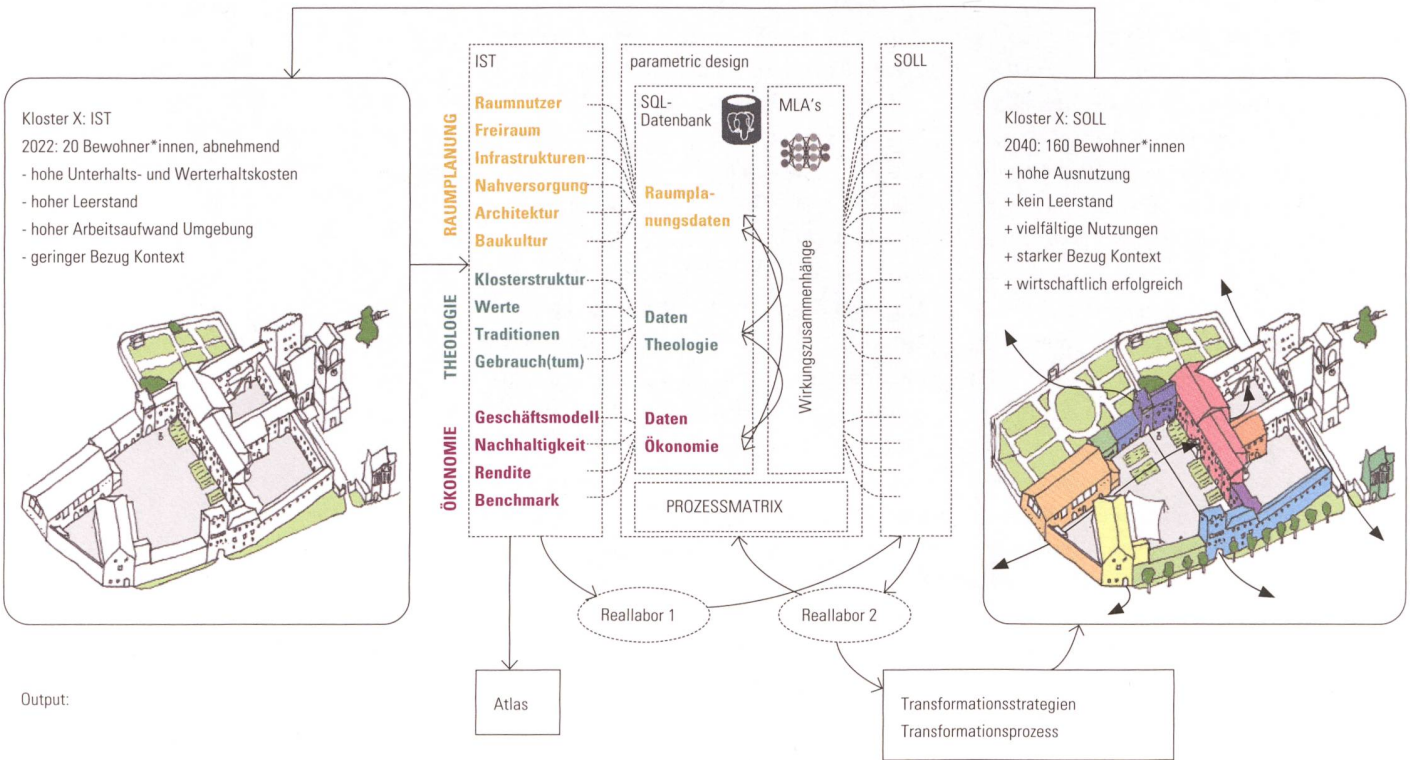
Kloster X: IST
2022: 20 Bewohner*innen, abnehmend
- hohe Unterhalts- und Werterhaltskosten
- hoher Leerstand
- hoher Arbeitsaufwand Umgebung
- geringer Bezug Kontext

IST

RAUMPLANUNG
Raumnutzer
Freiraum
Infrastrukturen
Nahversorgung
Architektur
Baukultur

THEOLOGIE
Klosterstruktur
Werte
Traditionen
Gebrauch(tum)

ÖKONOMIE
Geschäftsmodell
Nachhaltigkeit
Rendite
Benchmark

parametric design
SQL-Datenbank
MLA's
Raumplanungsdaten
Daten Theologie
Daten Ökonomie
Wirkungszusammenhänge
PROZESSMATRIX

SOLL

Kloster X: SOLL
2040: 160 Bewohner*innen
+ hohe Ausnutzung
+ kein Leerstand
+ vielfältige Nutzungen
+ starker Bezug Kontext
+ wirtschaftlich erfolgreich

Reallabor 1
Reallabor 2

Output:
Atlas
Transformationsstrategien
Transformationsprozess